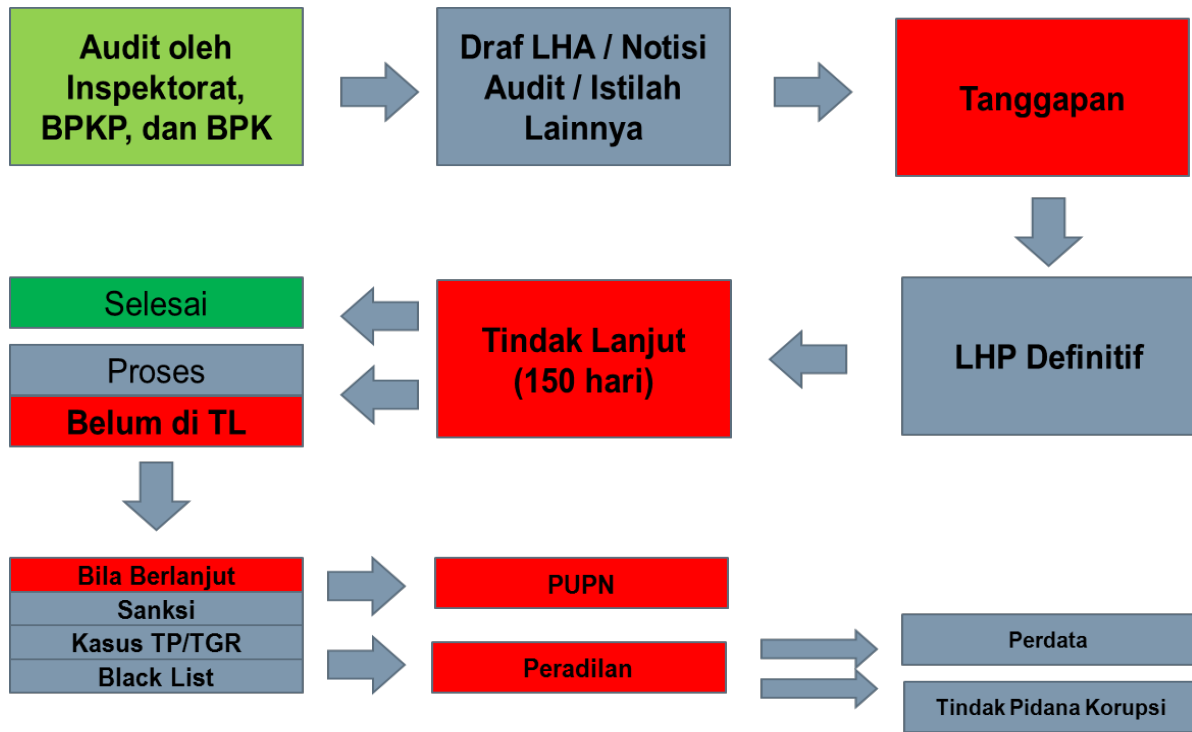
Audit oleh Inspektorat, BPKP, dan BPK

Draf LHA / Notisi Audit / Istilah Lainnya

Tanggapan

LHP Definitif

Tindak Lanjut (150 hari)

Selesai

Proses

Belum di TL

Bila Berlanjut

Sanksi

Kasus TP/TGR

Black List

PUPN

Peradilan

Perdata

Tindak Pidana Korupsi